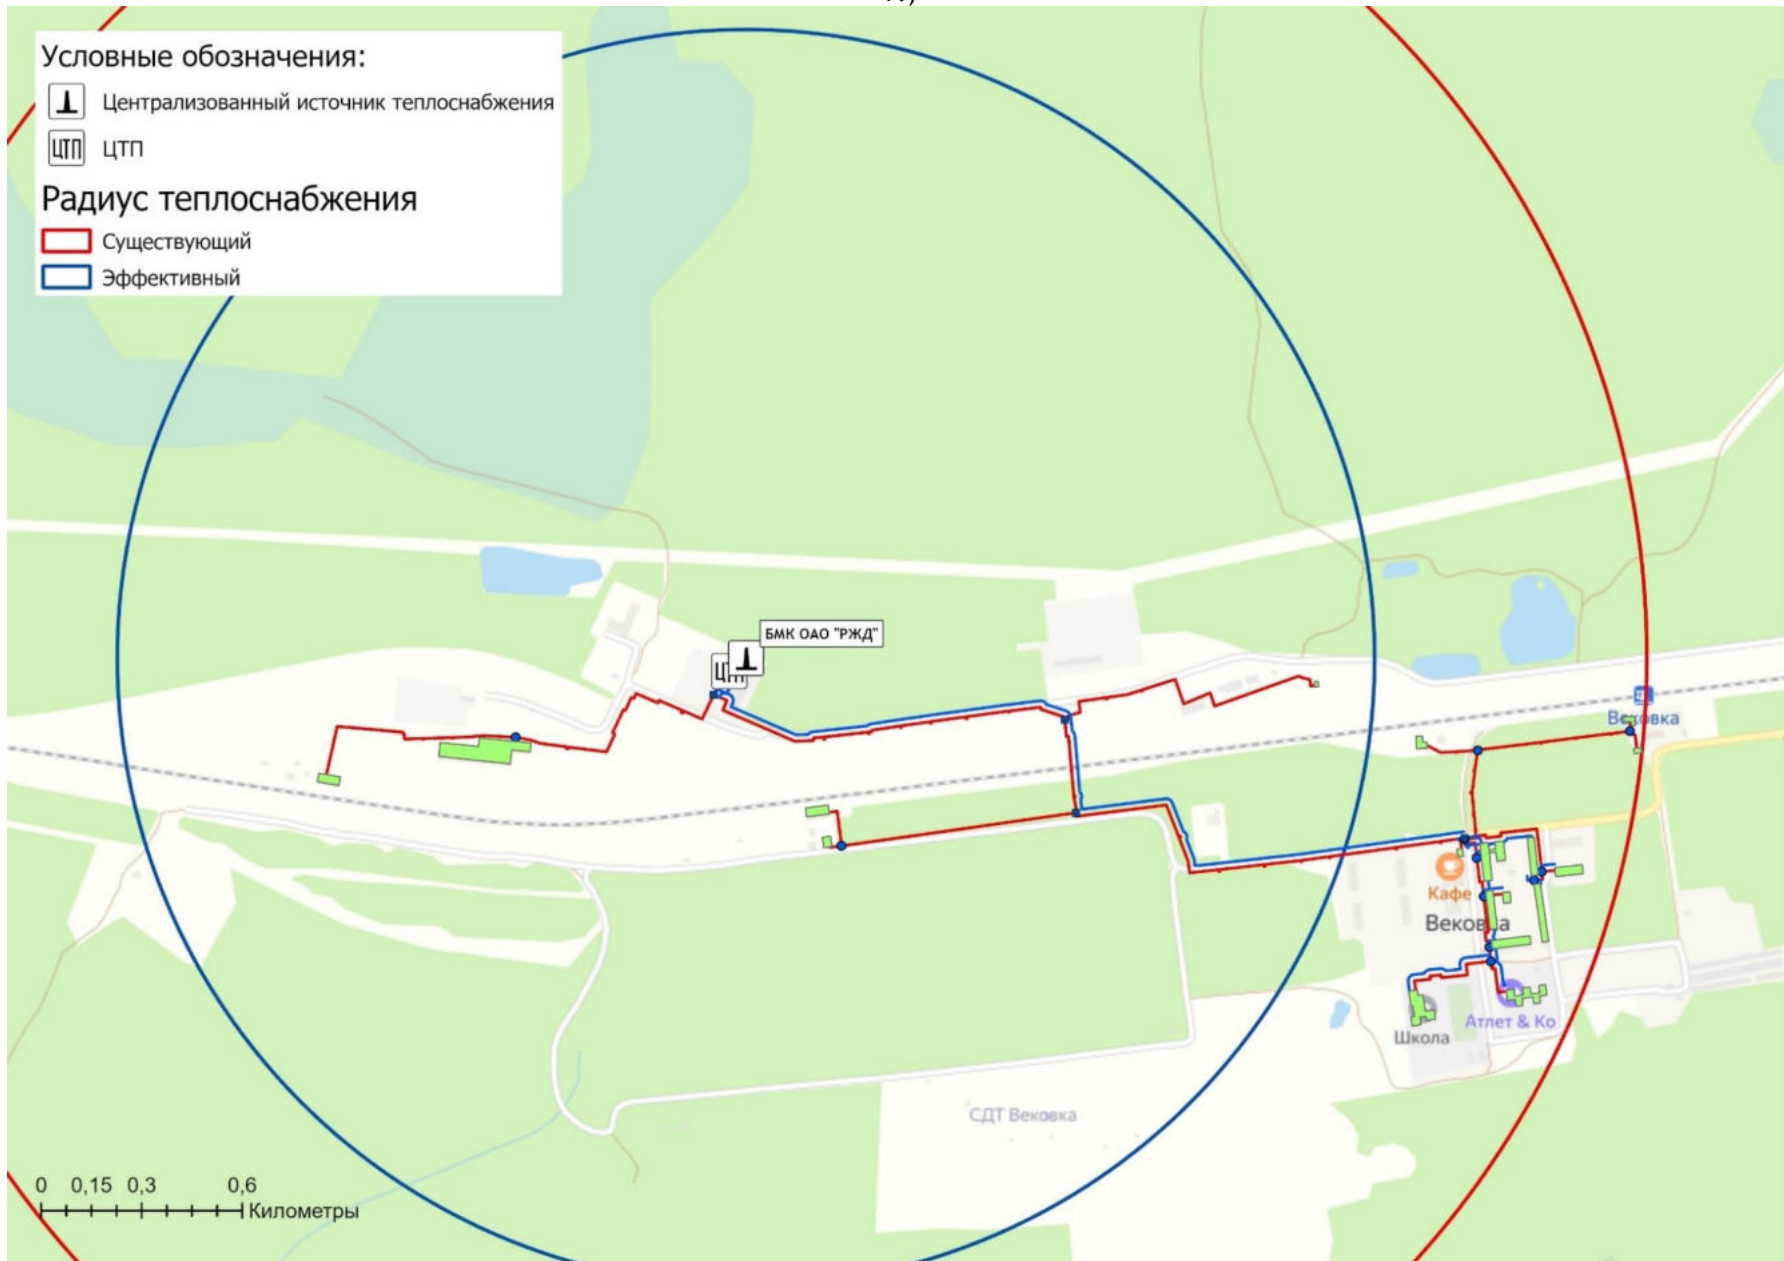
Условные обозначения:
Централизованный источник теплоснабжения
ЦТП ЦТП
Радиус теплоснабжения
Существующий
Эффективный

БМК ОАО "РЖД"
ЦТП
Вековка
Кафе
Вековка
Атлет & Ко
Школа
СДТ Вековка

0 0,15 0,3 0,6
Километры